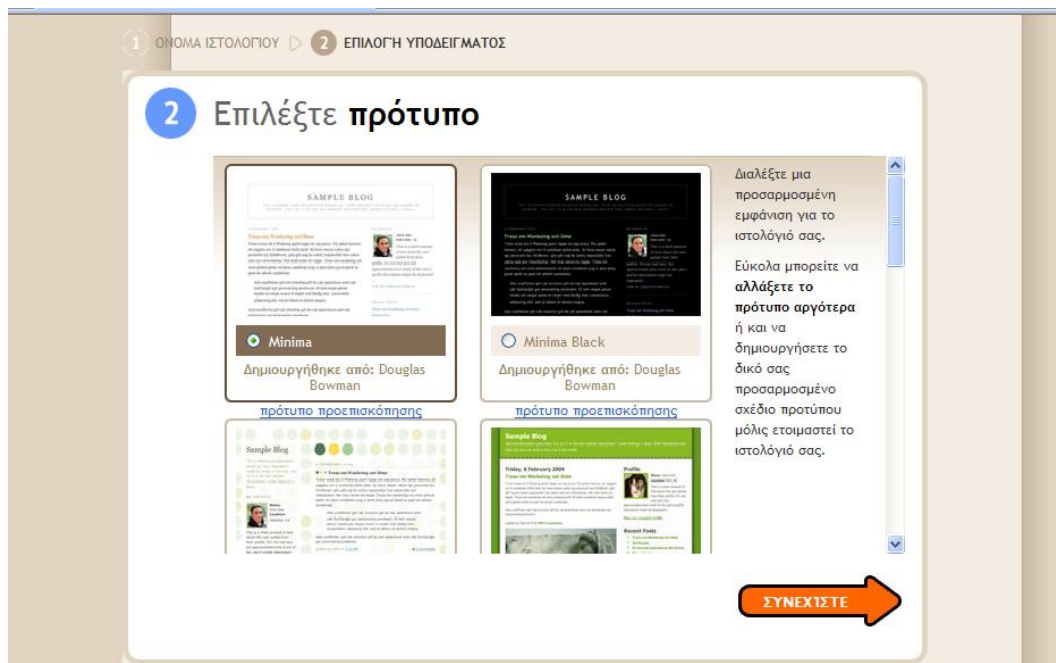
1 ΟΝΟΜΑ ΙΣΤΟΛΟΓΙΟΥ 2 ΕΠΙΛΟΓΗ ΥΠΟΔΕΙΓΜΑΤΟΣ

2 Επιλέξτε **πρότυπο**

SAMPLE BLOG

Minima

Δημιουργήθηκε από: Douglas Bowman

πρότυπο προεπισκόπησης

SAMPLE BLOG

Minima Black

Δημιουργήθηκε από: Douglas Bowman

πρότυπο προεπισκόπησης

Sample Blog

Sample Blog

Friday, 6 February 2004

Διαλέξτε μια προσαρμοσμένη εμφάνιση για το ιστολόγιό σας.

Εύκολα μπορείτε να **αλλάξετε το πρότυπο αργότερα** ή και να δημιουργήσετε το δικό σας προσαρμοσμένο σχέδιο προτύπου μόλις ετοιμαστεί το ιστολόγιό σας.

ΣΥΝΕΧΙΣΤΕ